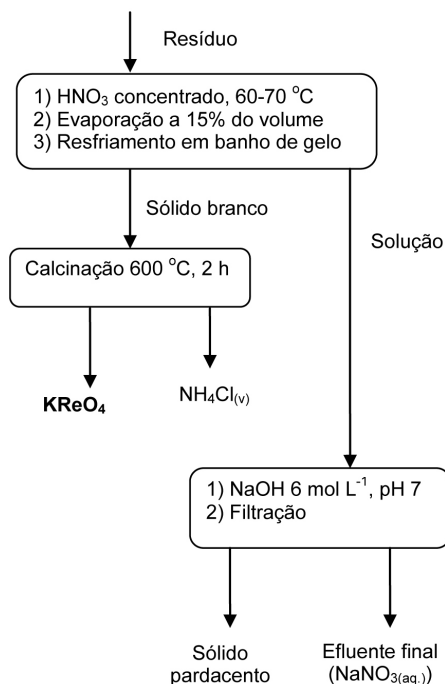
Resíduo

1) $HNO_3$ concentrado, 60-70 $^oC$
2) Evaporação a 15% do volume
3) Resfriamento em banho de gelo

Sólido branco

Solução

Calcinação 600 $^oC$, 2 h

**$KReO_4$**

$NH_4Cl_{(v)}$

1) NaOH 6 mol $L^{-1}$, pH 7
2) Filtração

Sólido pardacento

Efluente final ($NaNO_{3(aq.)}$)